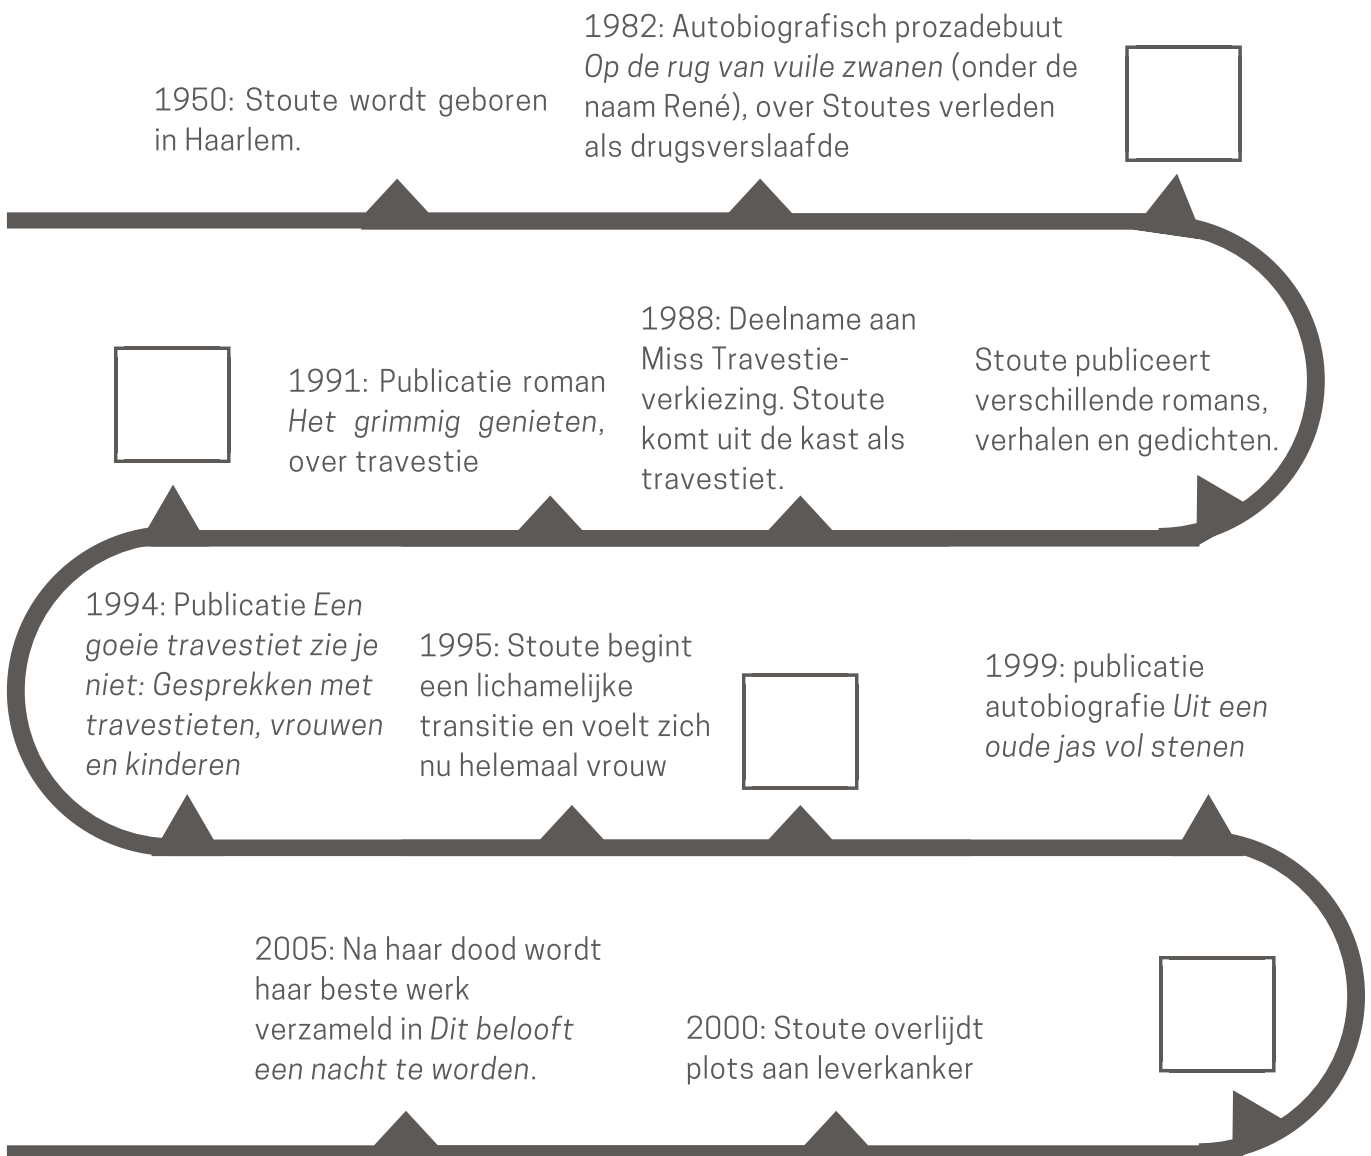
1950: Stoute wordt geboren in Haarlem.

1982: Autobiografisch prozadebuut *Op de rug van vuile zwanen* (onder de naam René), over Stoutes verleden als drugsverslaafde

1991: Publicatie roman *Het grimmig genieten*, over travestie

1988: Deelname aan Miss Travestie-verkiezing. Stoute komt uit de kast als travestiet.

Stoute publiceert verschillende romans, verhalen en gedichten.

1994: Publicatie *Een goeie travestiet zie je niet: Gesprekken met travestieten, vrouwen en kinderen*

1995: Stoute begint een lichamelijke transitie en voelt zich nu helemaal vrouw

1999: publicatie autobiografie *Uit een oude jas vol stenen*

2005: Na haar dood wordt haar beste werk verzameld in *Dit belooft een nacht te worden*.

2000: Stoute overlijdt plots aan leverkanker